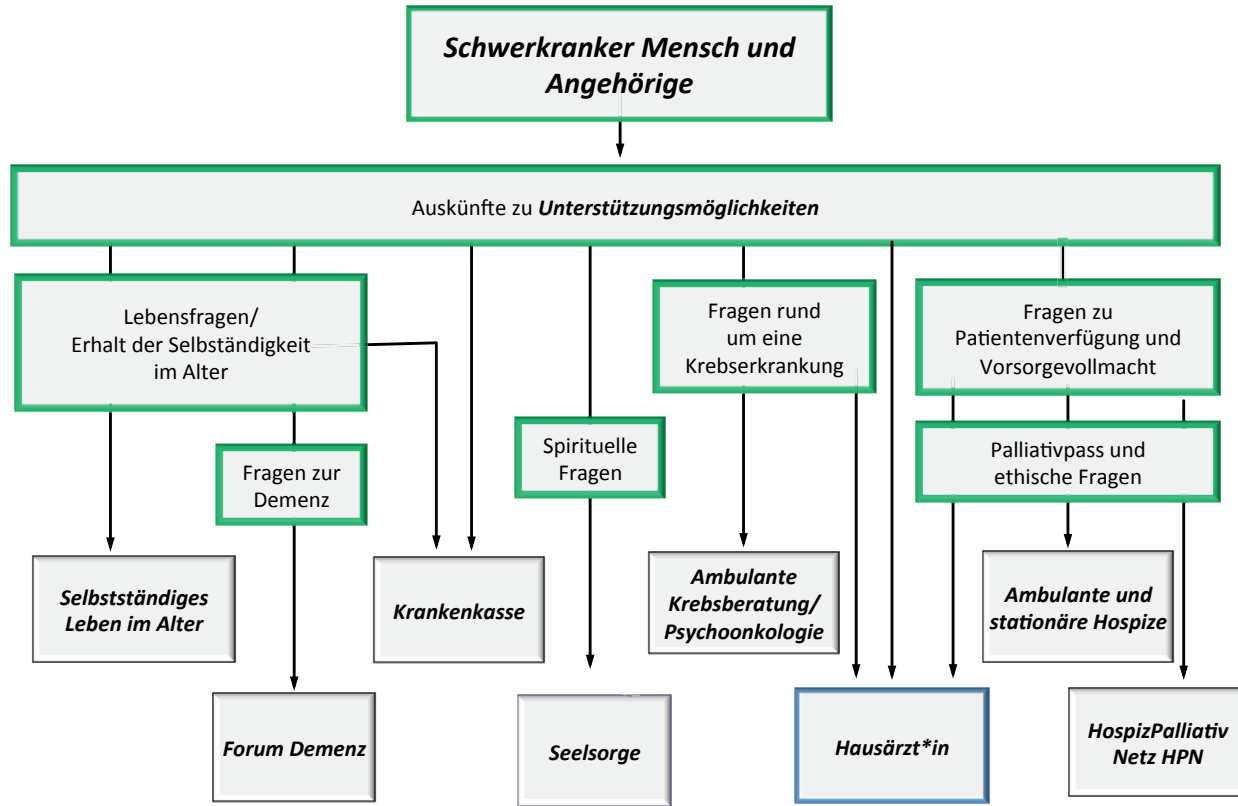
Schwerkranker Mensch und Angehörige

Auskünfte zu Unterstützungsmöglichkeiten

Lebensfragen/ Erhalt der Selbständigkeit im Alter

Fragen rund um eine Krebserkrankung

Fragen zu Patientenverfügung und Vorsorgevollmacht

Spirituelle Fragen

Palliativpass und ethische Fragen

Fragen zur Demenz

Selbstständiges Leben im Alter

Krankenkasse

Ambulante Krebsberatung/ Psychoonkologie

Ambulante und stationäre Hospize

Forum Demenz

Seelsorge

Hausärzt*in

HospizPalliativ Netz HPN